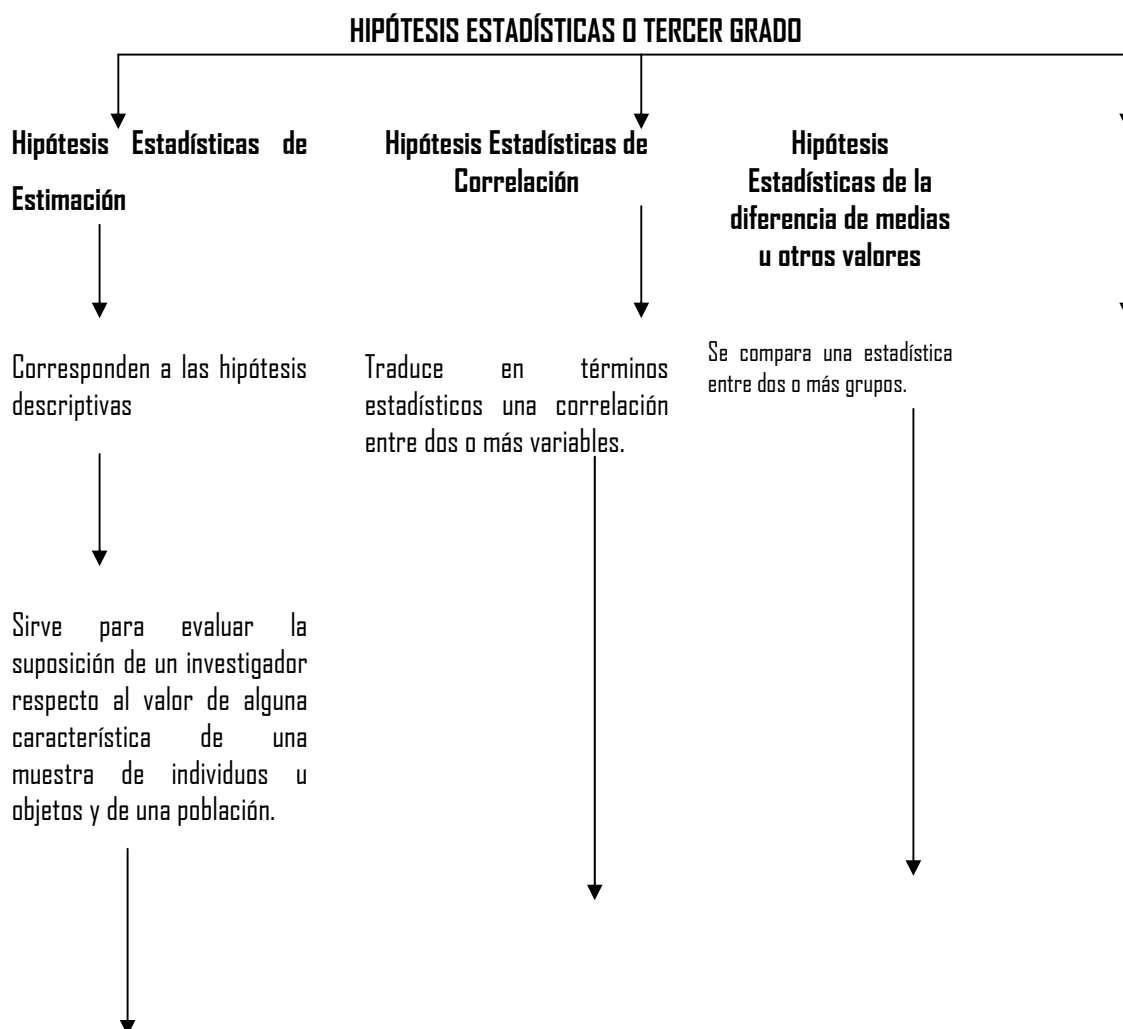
HIPÓTESIS ESTADÍSTICAS O TERCER GRADO

Hipótesis Estadísticas de Estimación

Corresponden a las hipótesis descriptivas

Sirve para evaluar la suposición de un investigador respecto al valor de alguna característica de una muestra de individuos u objetos y de una población.

Hipótesis Estadísticas de Correlación

Traduce en términos estadísticos una correlación entre dos o más variables.

Hipótesis Estadísticas de la diferencia de medias u otros valores

Se compara una estadística entre dos o más grupos.